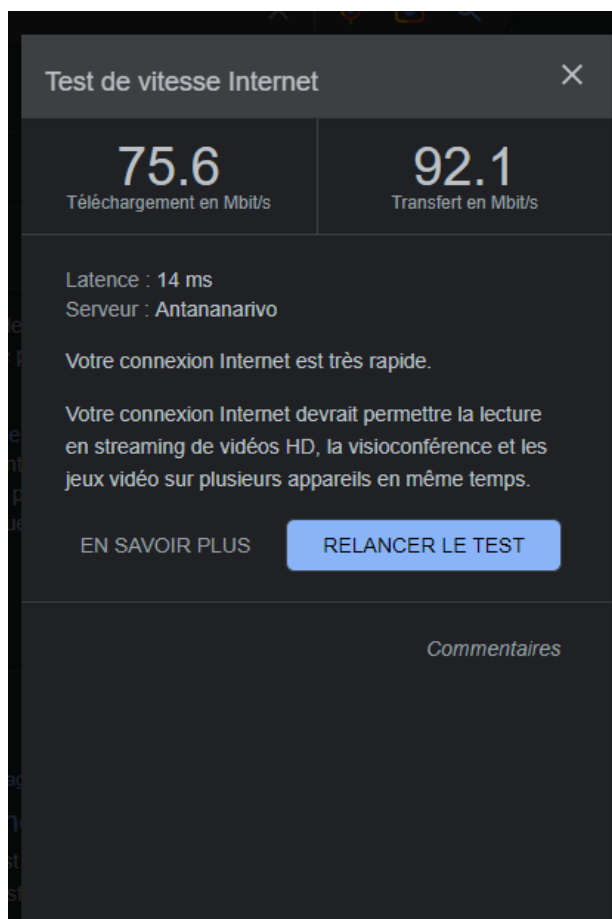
Test de vitesse Internet

×

75.6
Téléchargement en Mbit/s

92.1
Transfert en Mbit/s

Latence : 14 ms
Serveur : Antananarivo

Votre connexion Internet est très rapide.

Votre connexion Internet devrait permettre la lecture en streaming de vidéos HD, la visioconférence et les jeux vidéo sur plusieurs appareils en même temps.

EN SAVOIR PLUS

RELANCER LE TEST

Commentaires